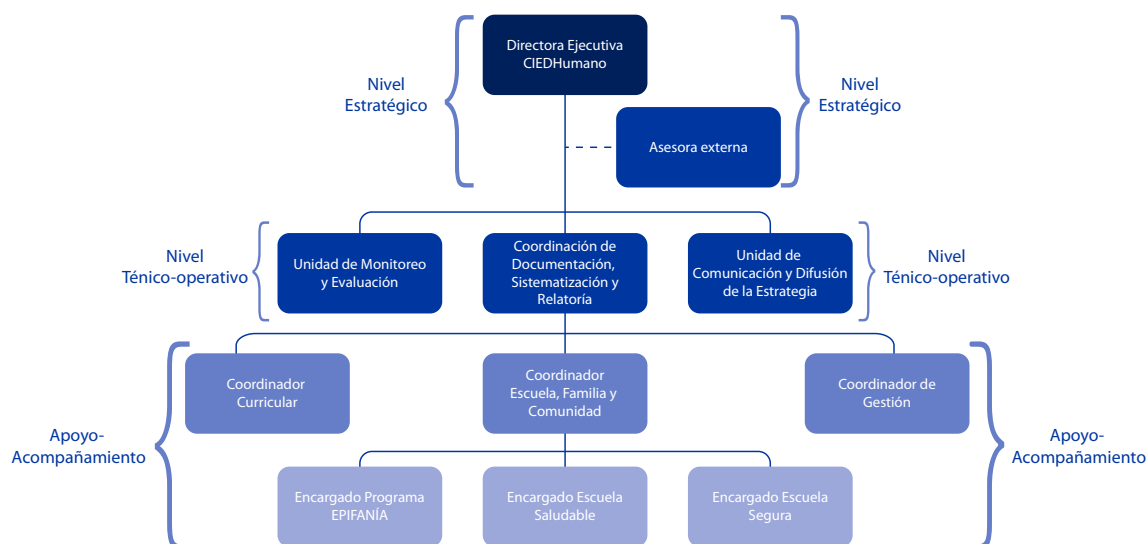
Directora Ejecutiva
CIEDHumano

Nivel
Estratégico

Nivel
Estratégico

Asesora externa

Nivel
Ténico-operativo

Unidad de Monitoreo
y Evaluación

Coordinación de
Documentación,
Sistematización y
Relatoría

Unidad de
Comunicación y Difusión
de la Estrategia

Nivel
Ténico-operativo

Coordinador
Curricular

Coordinador
Escuela, Familia y
Comunidad

Coordinador de
Gestión

Apoyo-
Acompañamiento

Apoyo-
Acompañamiento

Encargado Programa
EPIFANÍA

Encargado Escuela
Saludable

Encargado Escuela
Segura